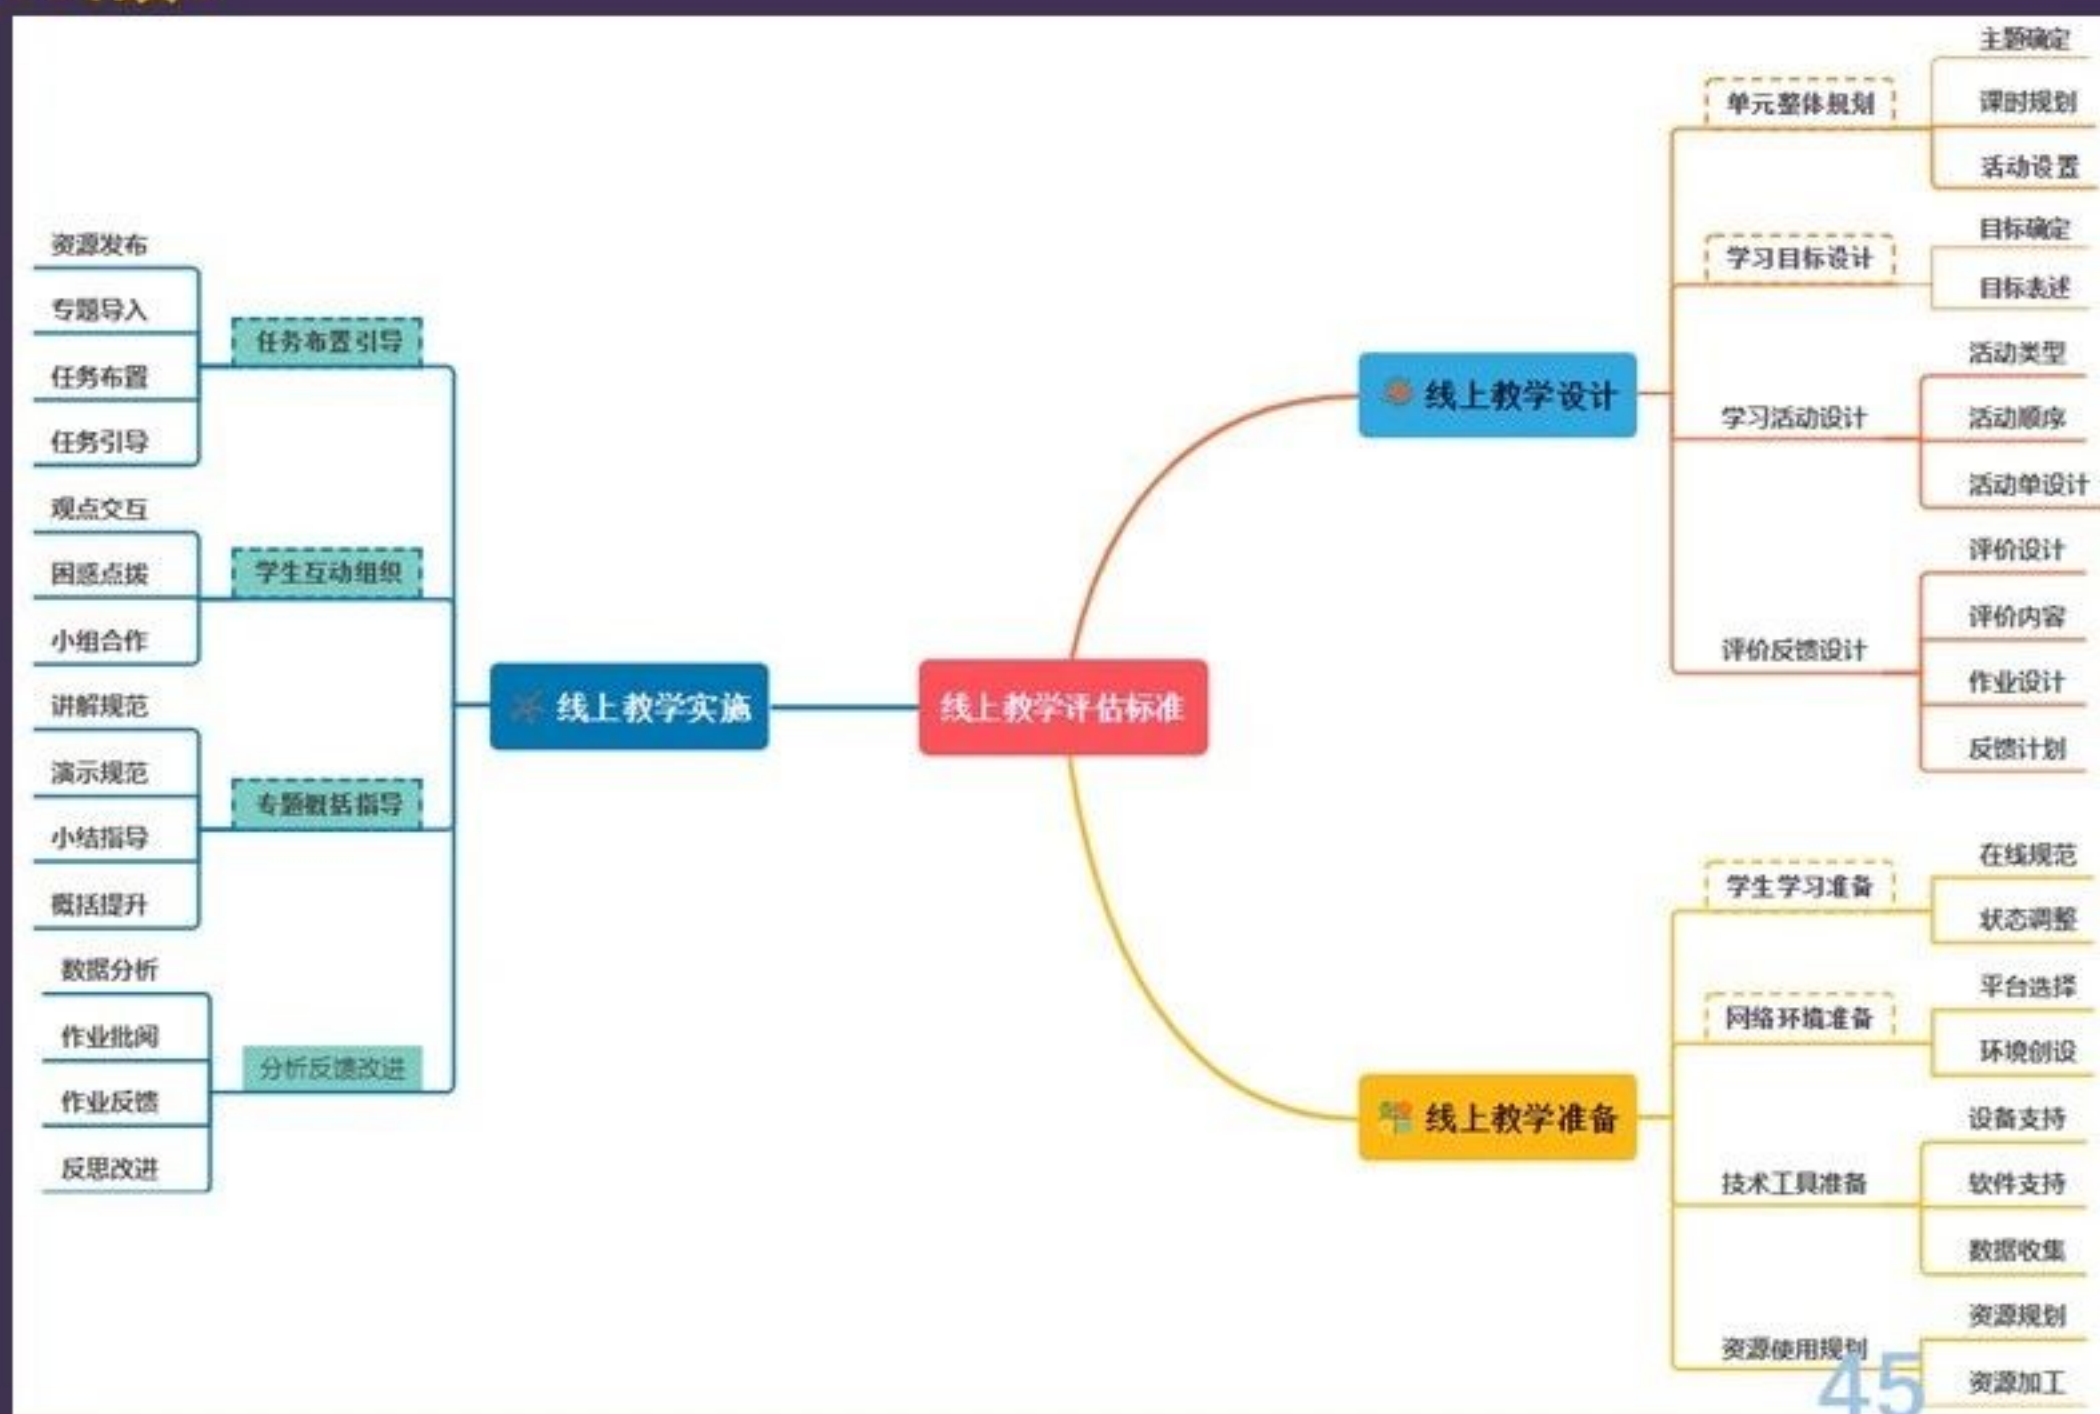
线上教学评估标准

线上教学设计
单元整体规划
主题确定
课时规划
活动设置
学习目标设计
目标确定
目标表述
学习活动设计
活动类型
活动顺序
活动单设计
评价反馈设计
评价设计
评价内容
作业设计
反馈计划

线上教学准备
学生学习准备
在线规范
状态调整
网络环境准备
平台选择
环境创设
技术工具准备
设备支持
软件支持
数据收集
资源使用规划
资源规划
资源加工

线上教学实施
任务布置引导
资源发布
专题导入
任务布置
任务引导
学生互动组织
观点交互
困惑点拨
小组合作
专题概括指导
讲解规范
演示规范
小结指导
概括提升
分析反馈改进
数据分析
作业批阅
作业反馈
反思改进

45